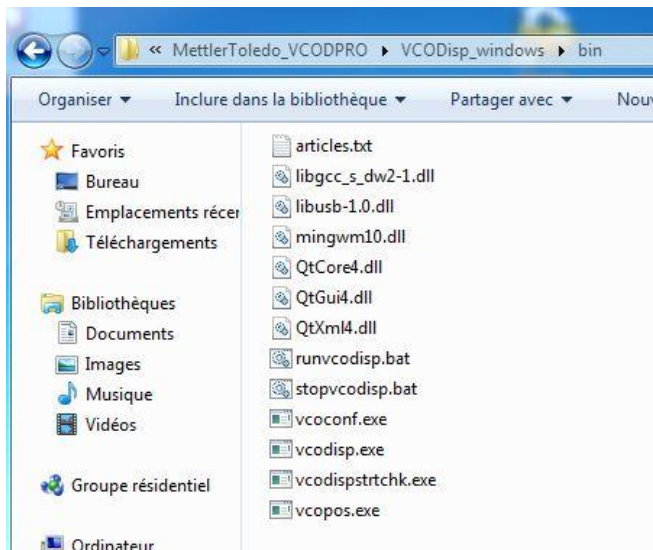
« MettlerToledo_VCODPRO ▸ VCODisp_windows ▸ bin

Organiser ▾ Inclure dans la bibliothèque ▾ Partager avec ▾ Nouv

Favoris
Bureau
Emplacements récer
Téléchargements

Bibliothèques
Documents
Images
Musique
Vidéos

Groupe résidentiel

Ordinateur

articles.txt
libgcc_s_dw2-1.dll
libusb-1.0.dll
mingwm10.dll
QtCore4.dll
QtGui4.dll
QtXml4.dll
runvcodisp.bat
stopvcodisp.bat
vcoconf.exe
vcodisp.exe
vcodispstrtchk.exe
vcopos.exe